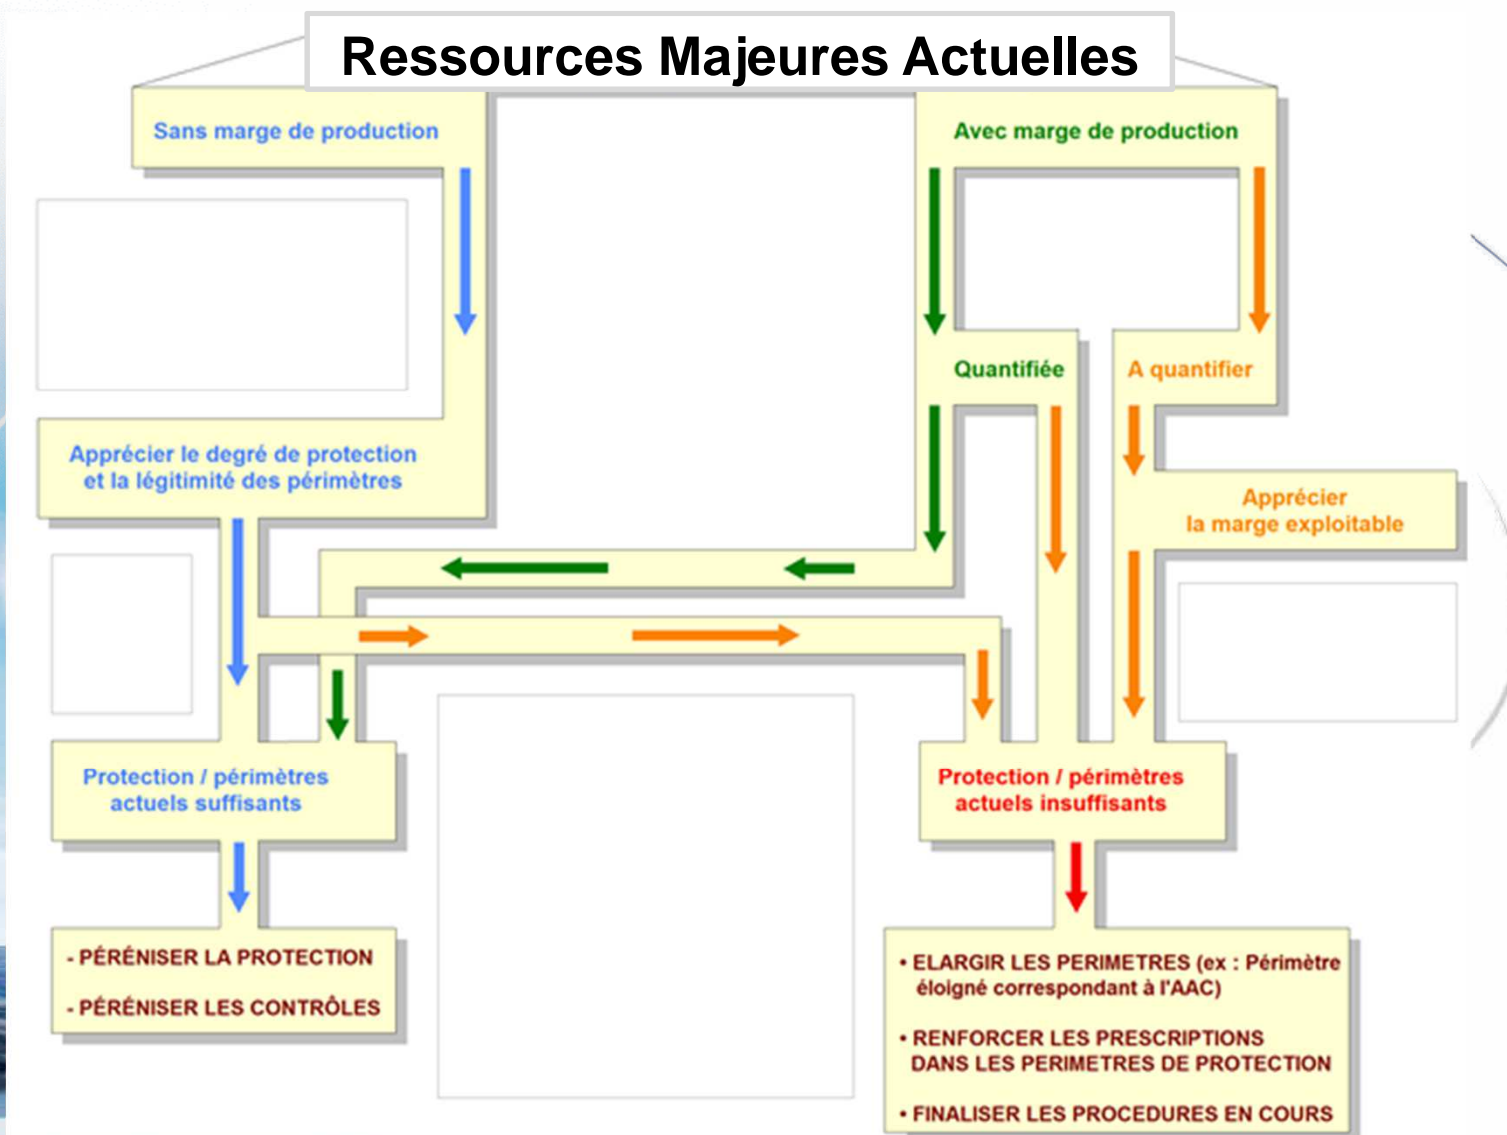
Ressources Majeures Actuelles

Sans marge de production

Avec marge de production

Quantifiée

A quantifier

Apprécier le degré de protection et la légitimité des périmètres

Apprécier la marge exploitable

Protection / périmètres actuels suffisants

Protection / périmètres actuels insuffisants

- PÉRÉNISER LA PROTECTION

- PÉRÉNISER LES CONTRÔLES

• ELARGIR LES PERIMETRES (ex : Périmètre éloigné correspondant à l'AAC)

• RENFORCER LES PRESCRIPTIONS DANS LES PERIMETRES DE PROTECTION

• FINALISER LES PROCEDURES EN COURS